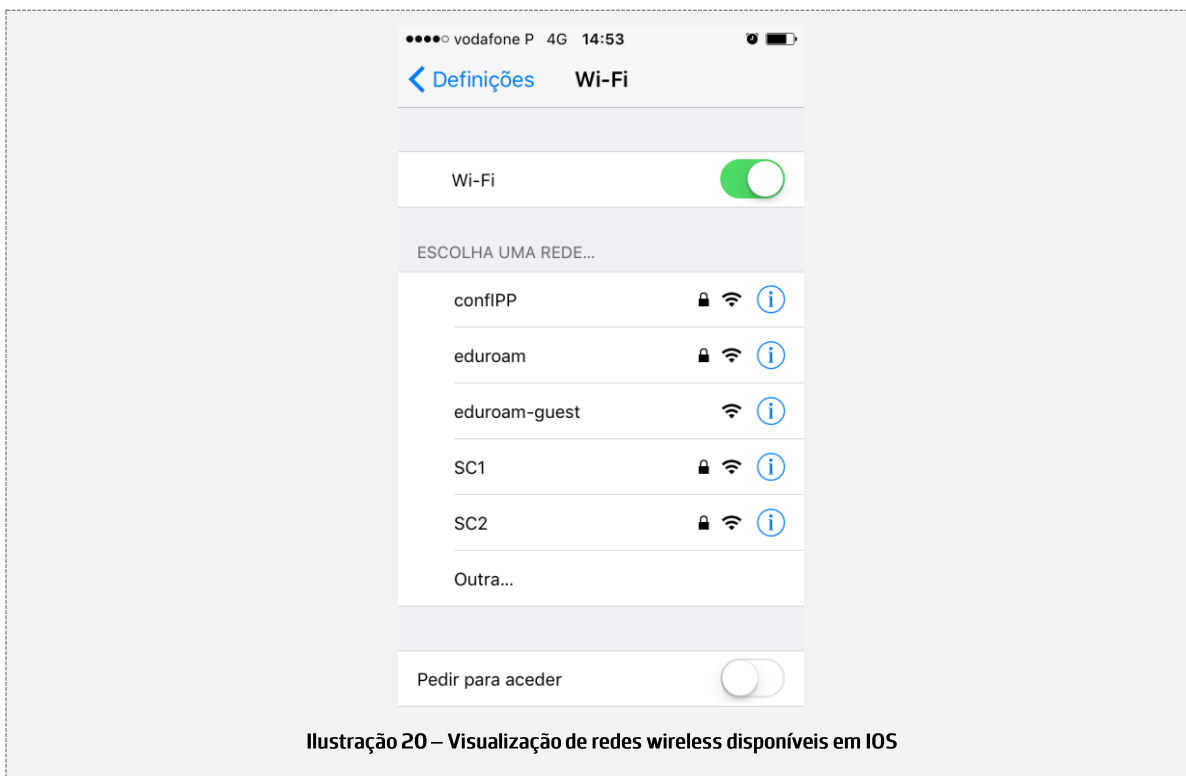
●●●●○ vodafone P 4G 14:53

Definições Wi-Fi

Wi-Fi

ESCOLHA UMA REDE...

confIPP

eduroam

eduroam-guest

SC1

SC2

Outra...

Pedir para aceder

Ilustração 20 – Visualização de redes wireless disponíveis em IOS